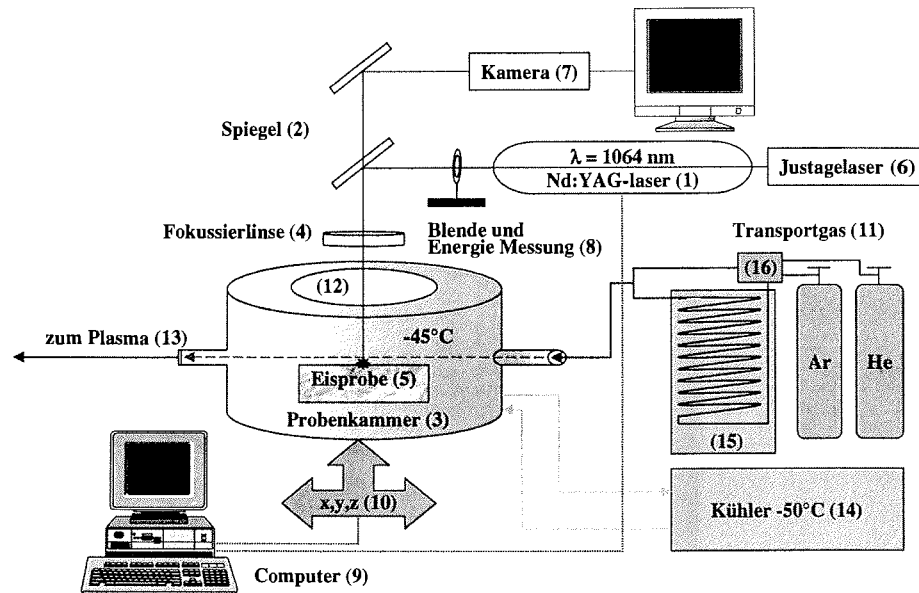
Kamera (7)

Spiegel (2)

$\lambda$ = 1064 nm
Nd:YAG-laser (1)

Justagelaser (6)

Fokussierlinse (4)

Blende und Energie Messung (8)

Transportgas (11)

(16)

(12)

zum Plasma (13)

-45°C

Ar

He

Eisprobe (5)

Probenkammer (3)

(15)

x,y,z (10)

Kühler -50°C (14)

Computer (9)